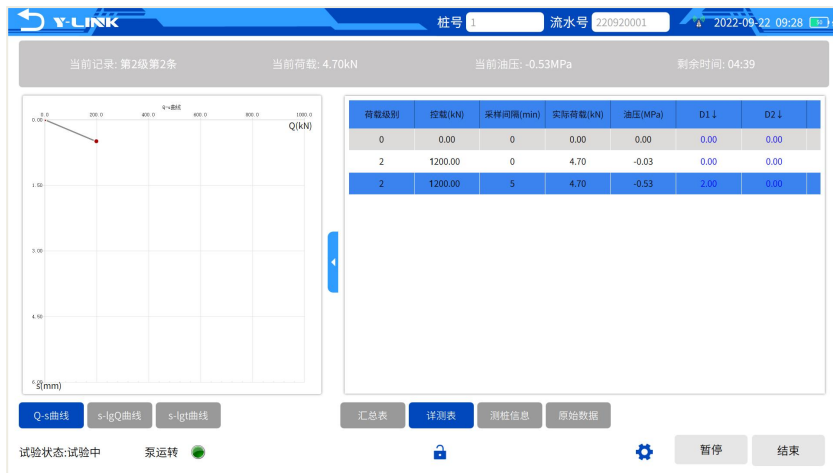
Y-LINK 桩号 1 流水号 220920001 2022-09-22 09:28

当前记录: 第2级第2条 当前荷载: 4.70kN 当前油压: -0.53MPa 剩余时间: 04:39

Q-s曲线
0.0 200.0 400.0 600.0 800.0 1000.0
Q(kN)
0.00
1.50
3.00
4.50
6.00
s(mm)

| 荷载级别 | 控载(kN) | 采样间隔(min) | 实际荷载(kN) | 油压(MPa) | D1↓ | D2↓ |
|---|---|---|---|---|---|---|
| 0 | 0.00 | 0 | 0.00 | 0.00 | 0.00 | 0.00 |
| 2 | 1200.00 | 0 | 4.70 | -0.03 | 0.00 | 0.00 |
| 2 | 1200.00 | 5 | 4.70 | -0.53 | 2.00 | 0.00 |

Q-s曲线 s-lgQ曲线 s-lgt曲线 汇总表 详测表 测桩信息 原始数据

试验状态:试验中 泵运转 暂停 结束